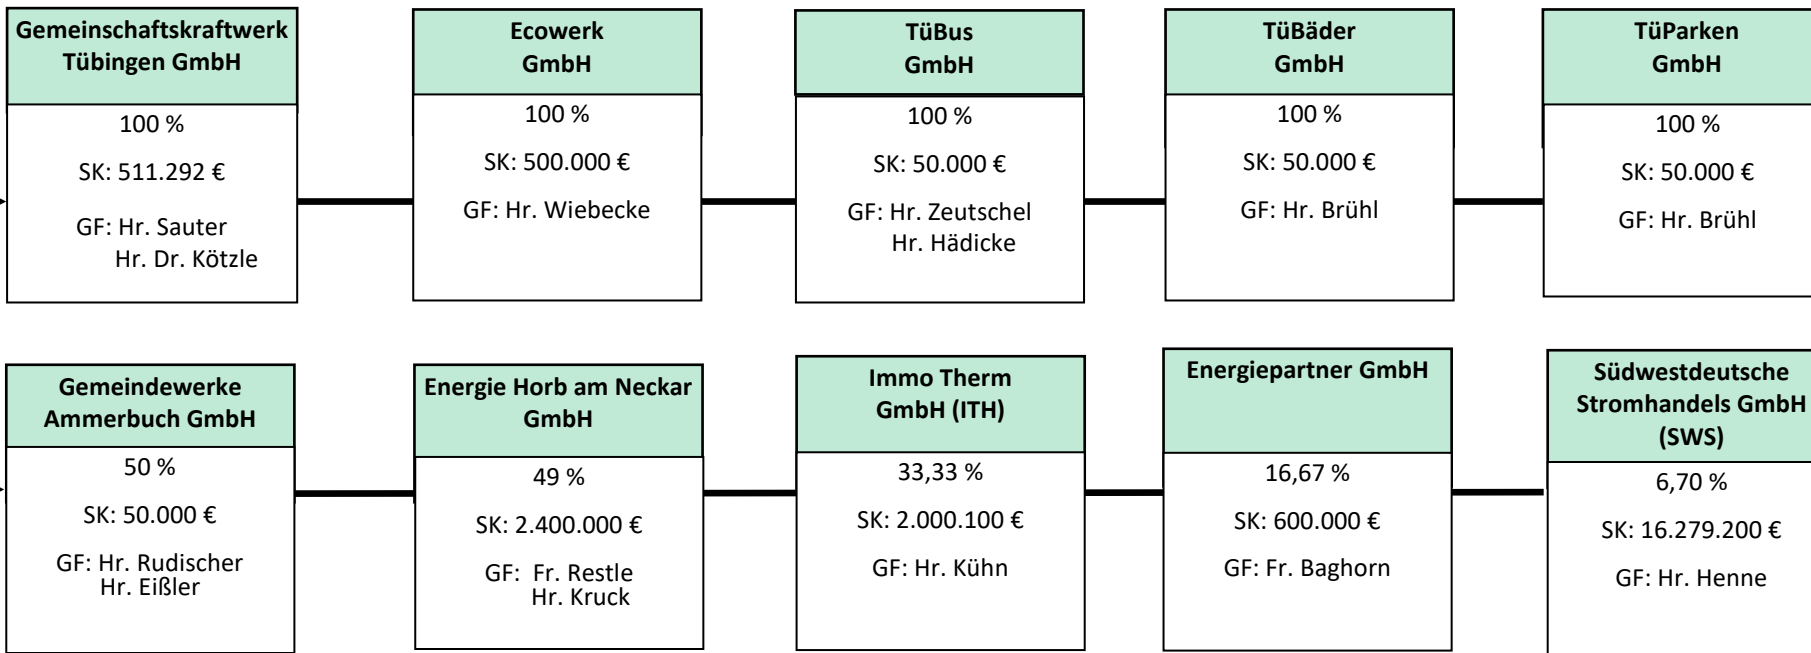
**Gemeinschaftskraftwerk Tübingen GmbH**
100 %
SK: 511.292 €
GF: Hr. Sauter
Hr. Dr. Kötzle

**Ecowerk GmbH**
100 %
SK: 500.000 €
GF: Hr. Wiebecke

**TüBus GmbH**
100 %
SK: 50.000 €
GF: Hr. Zeutschel
Hr. Hädicke

**TüBäder GmbH**
100 %
SK: 50.000 €
GF: Hr. Brühl

**TüParken GmbH**
100 %
SK: 50.000 €
GF: Hr. Brühl

**Gemeindewerke Ammerbuch GmbH**
50 %
SK: 50.000 €
GF: Hr. Rudischer
Hr. Eißler

**Energie Horb am Neckar GmbH**
49 %
SK: 2.400.000 €
GF: Fr. Restle
Hr. Kruck

**Immo Therm GmbH (ITH)**
33,33 %
SK: 2.000.100 €
GF: Hr. Kühn

**Energiepartner GmbH**
16,67 %
SK: 600.000 €
GF: Fr. Baghorn

**Südwestdeutsche Stromhandels GmbH (SWS)**
6,70 %
SK: 16.279.200 €
GF: Hr. Henne